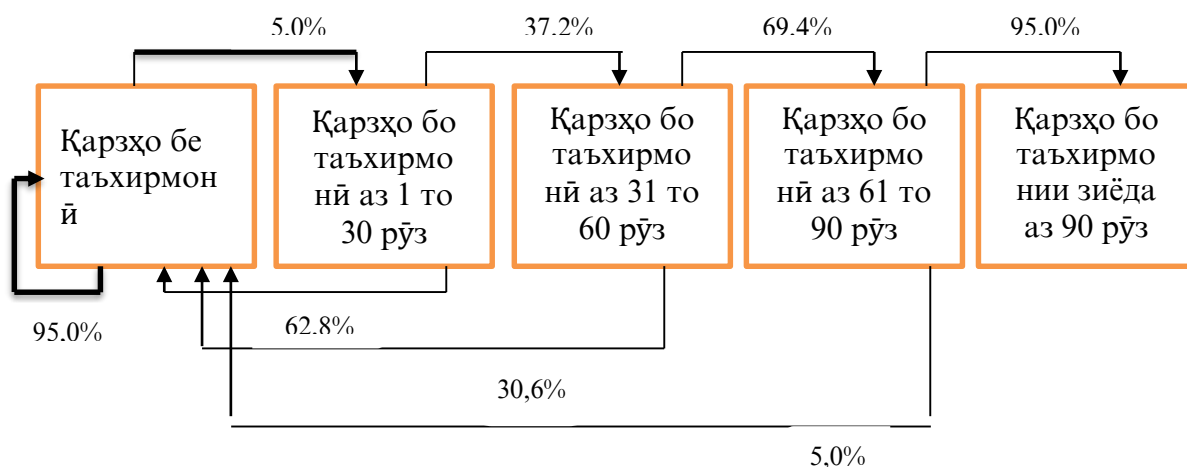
5.0%

37.2%

69.4%

95.0%

Қарзҳо бе таъхирмонӣ

Қарзҳо бо таъхирмонӣ аз 1 то 30 рӯз

Қарзҳо бо таъхирмонӣ аз 31 то 60 рӯз

Қарзҳо бо таъхирмонӣ аз 61 то 90 рӯз

Қарзҳо бо таъхирмонии зиёда аз 90 рӯз

95.0%

62.8%

30,6%

5,0%